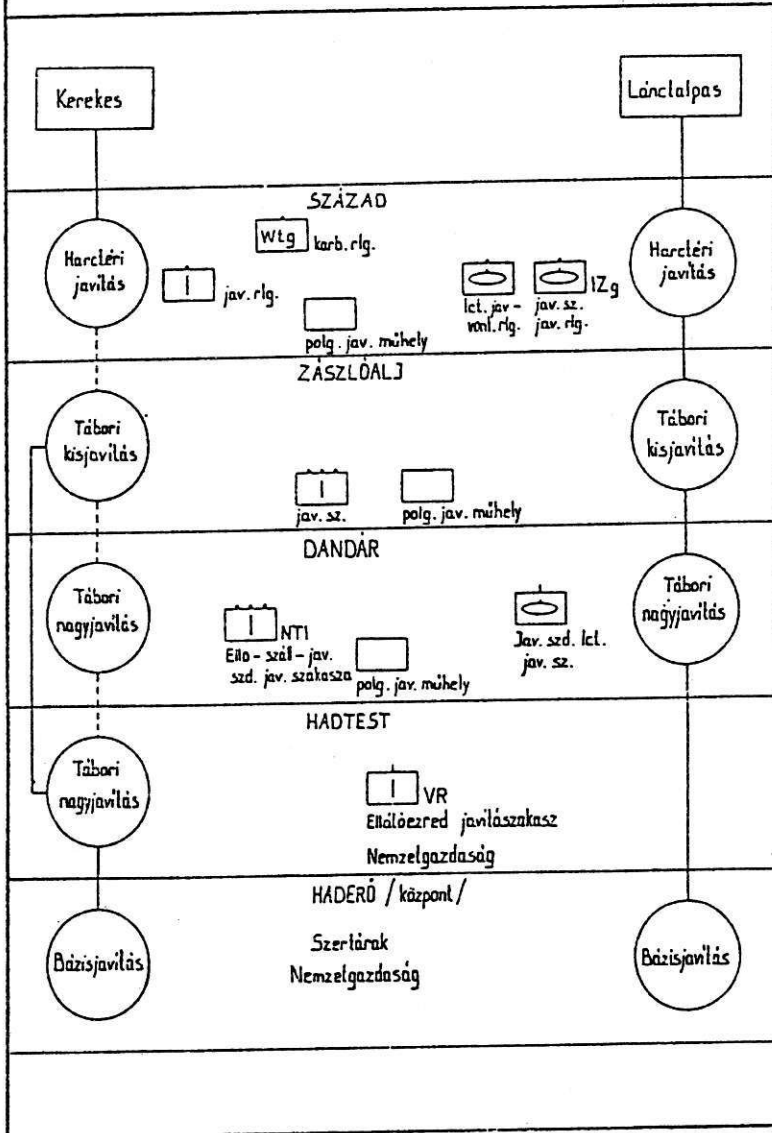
Kerekes

Lánclalpas

SZÁZAD

Harctéri javítás

Wtg karb. rlg.

I jav. rlg.

polg. jav. műhely

lct. jav - vont. rlg.

jav. sz. jav. rlg.

IZg

Harctéri javítás

ZÁSZLÓALJ

Tábori kisjavítás

I jav. sz.

polg. jav. műhely

Tábori kisjavítás

DANDÁR

Tábori nagyjavítás

I NT1 Elló - száll - jav. szd. jav. szakasza

polg. jav. műhely

Jav. szd. lct. jav. sz.

Tábori nagyjavítás

HADTEST

Tábori nagyjavítás

I VR Ellátóezred javítószakasz

Nemzetgazdaság

HADERŐ / központ /

Bázisjavítás

Szertárak Nemzetgazdaság

Bázisjavítás